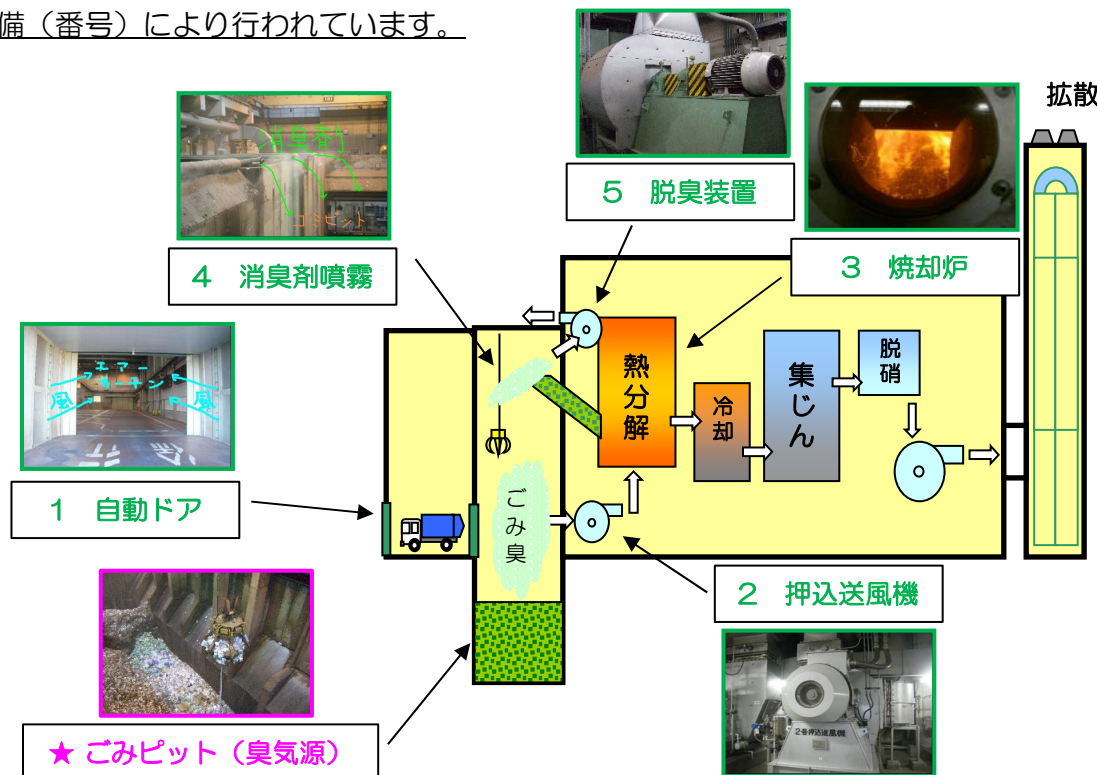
備（番号）により行われています。

拡散

5　脱臭装置

4　消臭剤噴霧

消臭剤

ごみピット

3　焼却炉

エアーカーテン

風　風

熱分解

冷却

集じん

脱硝

1　自動ドア

ごみ臭

2　押込送風機

★ ごみピット（臭気源）

2号押込送風機